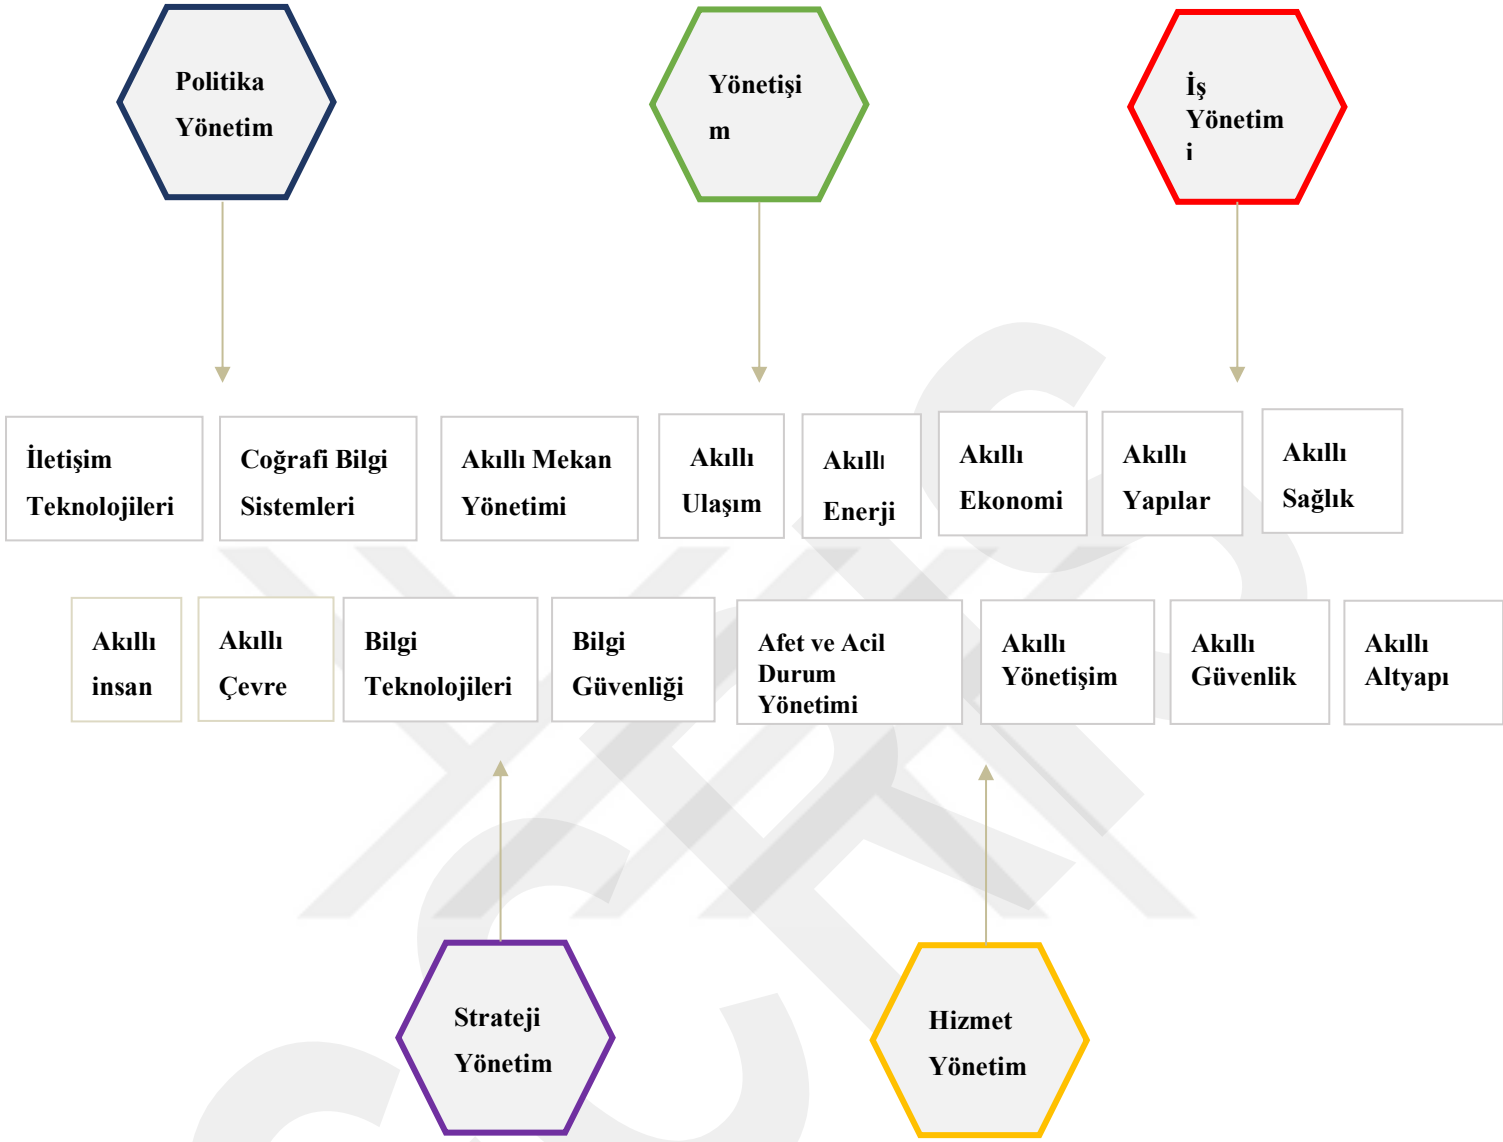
Politika Yönetim

Yönetişim

İş Yönetimi

İletişim Teknolojileri

Coğrafi Bilgi Sistemleri

Akıllı Mekan Yönetimi

Akıllı Ulaşım

Akıllı Enerji

Akıllı Ekonomi

Akıllı Yapılar

Akıllı Sağlık

Akıllı insan

Akıllı Çevre

Bilgi Teknolojileri

Bilgi Güvenliği

Afet ve Acil Durum Yönetimi

Akıllı Yönetişim

Akıllı Güvenlik

Akıllı Altyapı

Strateji Yönetim

Hizmet Yönetim